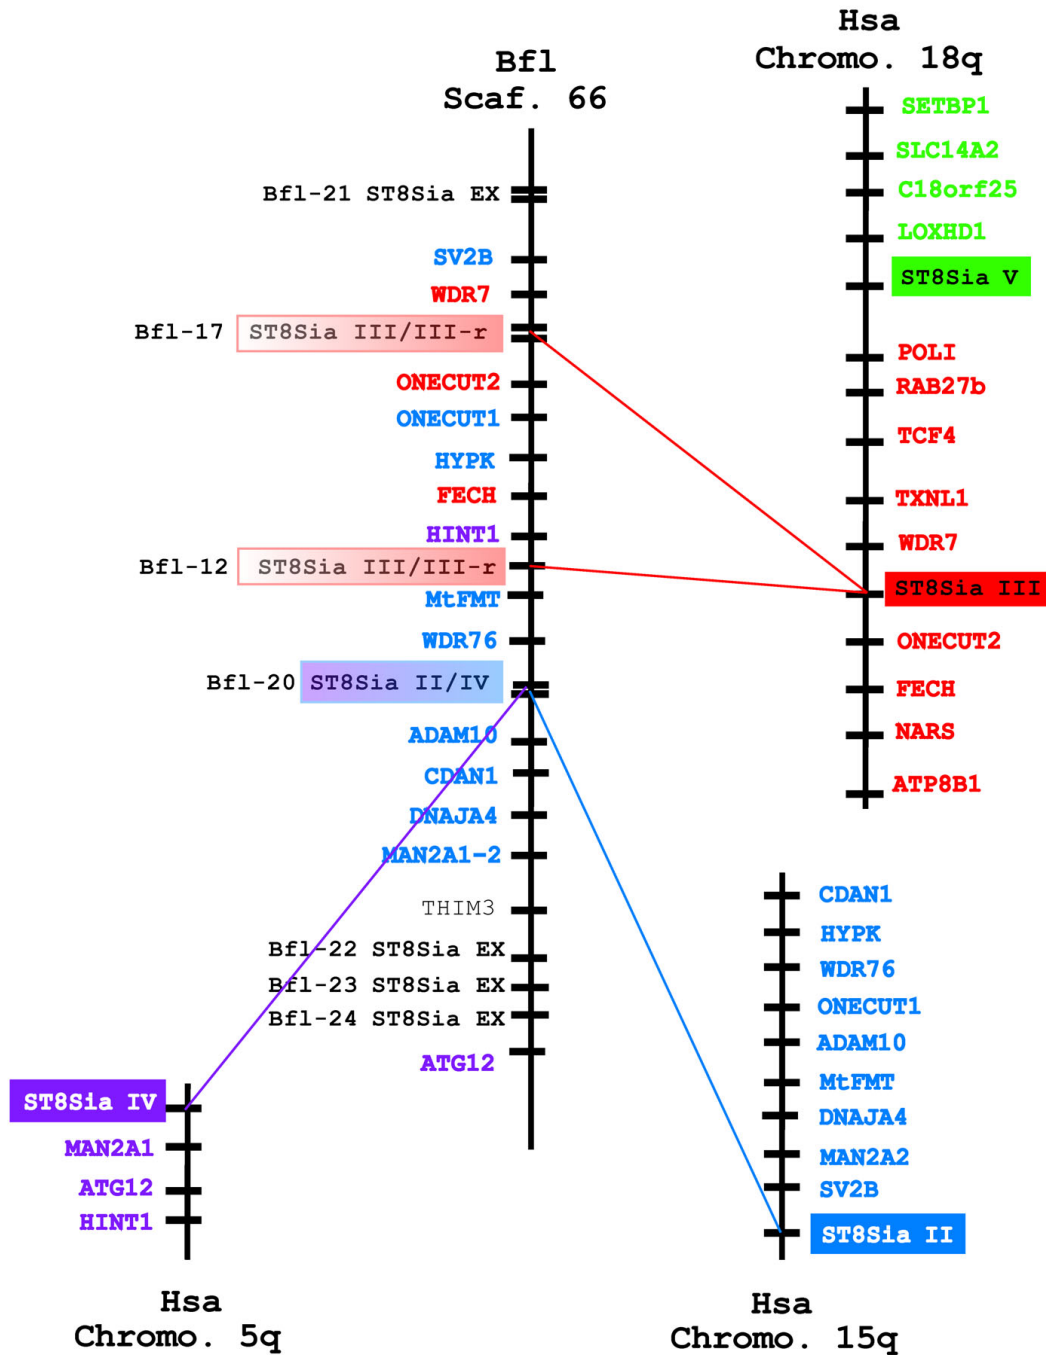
Hsa
Chromo. 18q

Bfl
Scaf. 66

Bfl-21 ST8Sia EX
SV2B
WDR7
Bfl-17 ST8Sia III/III-r
ONECUT2
ONECUT1
HYPK
FECH
HINT1
Bfl-12 ST8Sia III/III-r
MtFMT
WDR76
Bfl-20 ST8Sia II/IV
ADAM10
CDAN1
DNAJA4
MAN2A1-2
THIM3
Bfl-22 ST8Sia EX
Bfl-23 ST8Sia EX
Bfl-24 ST8Sia EX
ATG12

SETBP1
SLC14A2
C18orf25
LOXHD1
ST8Sia V
POLI
RAB27b
TCF4
TXNL1
WDR7
ST8Sia III
ONECUT2
FECH
NARS
ATP8B1

CDAN1
HYPK
WDR76
ONECUT1
ADAM10
MtFMT
DNAJA4
MAN2A2
SV2B
ST8Sia II

ST8Sia IV
MAN2A1
ATG12
HINT1

Hsa
Chromo. 5q

Hsa
Chromo. 15q